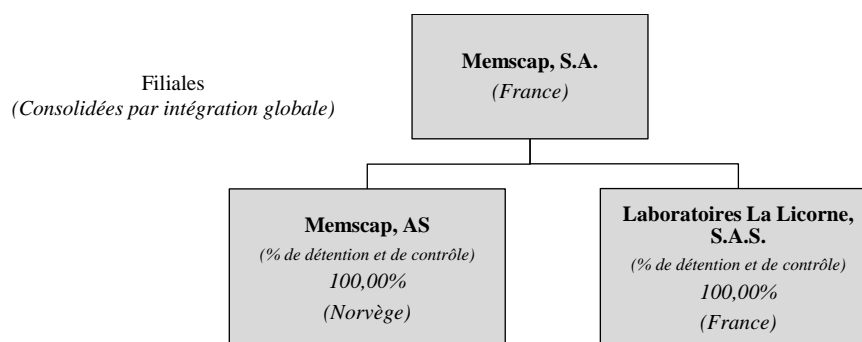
Memscap, S.A.
*(France)*

Filiales
*(Consolidées par intégration globale)*

**Memscap, AS**
*(% de détention et de contrôle)*
*100,00%*
*(Norvège)*

**Laboratoires La Licorne, S.A.S.**
*(% de détention et de contrôle)*
*100,00%*
*(France)*